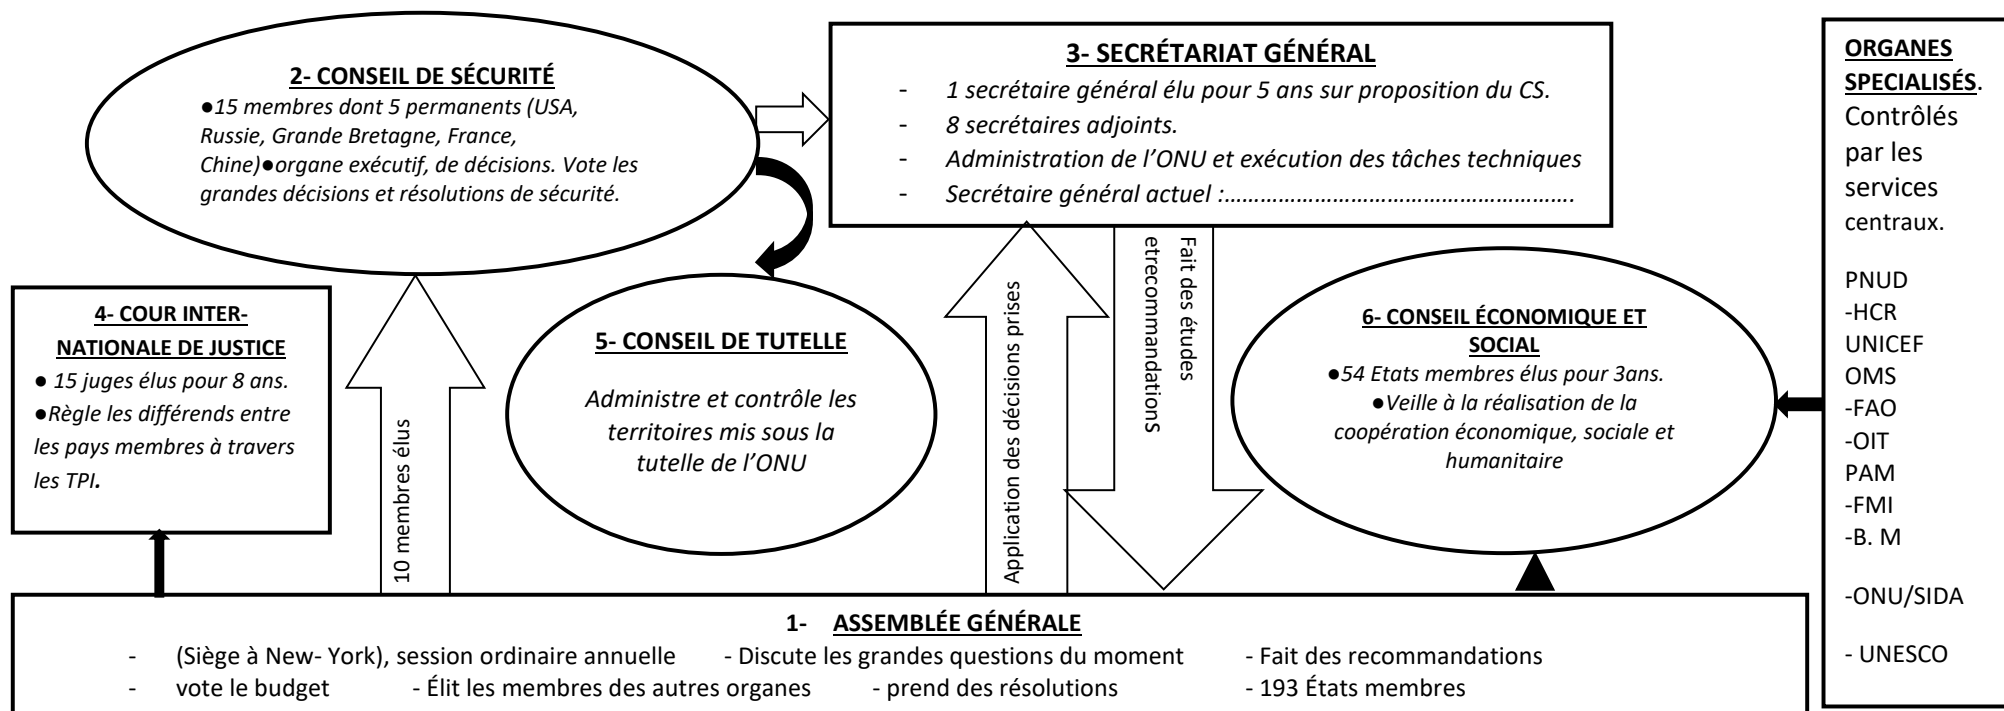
2- CONSEIL DE SÉCURITÉ

●15 membres dont 5 permanents (USA, Russie, Grande Bretagne, France, Chine)●organe exécutif, de décisions. Vote les grandes décisions et résolutions de sécurité.

3- SECRÉTARIAT GÉNÉRAL

- 1 secrétaire général élu pour 5 ans sur proposition du CS.
- 8 secrétaires adjoints.
- Administration de l'ONU et exécution des tâches techniques
- Secrétaire général actuel :……………………………………………….

ORGANES SPECIALISÉS.

Contrôlés par les services centraux.

PNUD
-HCR
UNICEF
OMS
-FAO
-OIT
PAM
-FMI
-B. M

-ONU/SIDA

- UNESCO

4- COUR INTER-NATIONALE DE JUSTICE

● 15 juges élus pour 8 ans.
●Règle les différends entre les pays membres à travers les TPI.

10 membres élus

5- CONSEIL DE TUTELLE

Administre et contrôle les territoires mis sous la tutelle de l'ONU

Application des décisions prises

Fait des études etrecommandations

6- CONSEIL ÉCONOMIQUE ET SOCIAL

●54 Etats membres élus pour 3ans.
●Veille à la réalisation de la coopération économique, sociale et humanitaire

1- ASSEMBLÉE GÉNÉRALE

- (Siège à New- York), session ordinaire annuelle - Discute les grandes questions du moment - Fait des recommandations
- vote le budget - Élit les membres des autres organes - prend des résolutions - 193 États membres